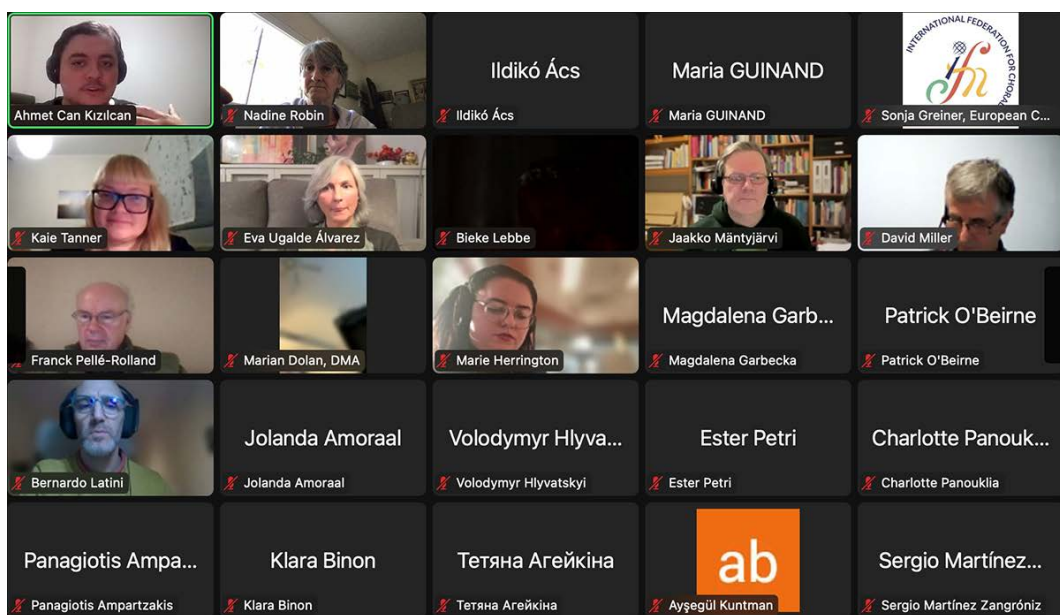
Ahmet Can Kızılcan

Nadine Robin

Ildikó Ács

Ildikó Ács

Maria GUINAND

Maria GUINAND

INTERNATIONAL FEDERATION FOR CHORAL

ifcm

Sonja Greiner, European C...

Kaie Tanner

Eva Ugalde Álvarez

Bieke Lebbe

Jaakko Mäntyjärvi

David Miller

Franck Pellé-Rolland

Marian Dolan, DMA

Marie Herrington

Magdalena Garb...

Magdalena Garbecka

Patrick O'Beirne

Patrick O'Beirne

Bernardo Latini

Jolanda Amoraal

Jolanda Amoraal

Volodymyr Hlyva...

Volodymyr Hlyvatskyi

Ester Petri

Ester Petri

Charlotte Panouk...

Charlotte Panouklia

Panagiotis Ampa...

Panagiotis Ampartzakis

Klara Binon

Klara Binon

Тетяна Агейкіна

Тетяна Агейкіна

ab

Ayşegül Kuntman

Sergio Martínez...

Sergio Martínez Zangróniz